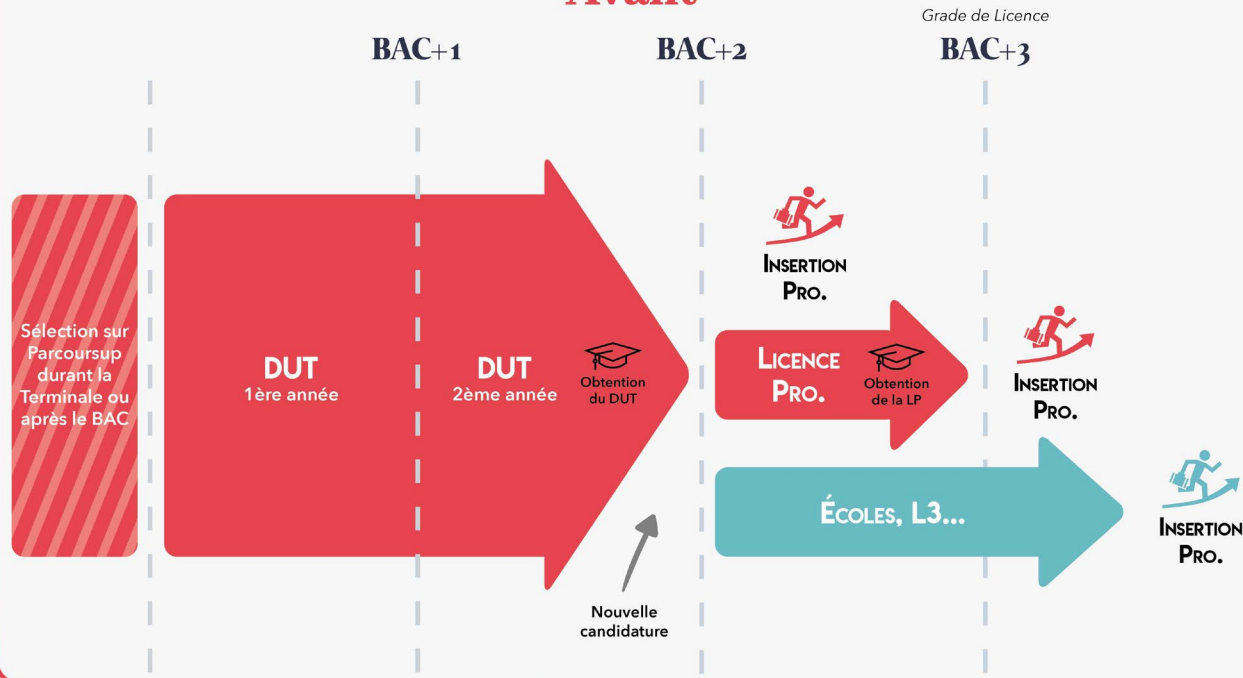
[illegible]

Grade de Licence

BAC+1

BAC+2

BAC+3

Sélection sur Parcoursup durant la Terminale ou après le BAC

DUT
1ère année

DUT
2ème année

Obtention du DUT

Nouvelle candidature

INSERTION PRO.

LICENCE PRO.

Obtention de la LP

INSERTION PRO.

ÉCOLES, L3...

INSERTION PRO.